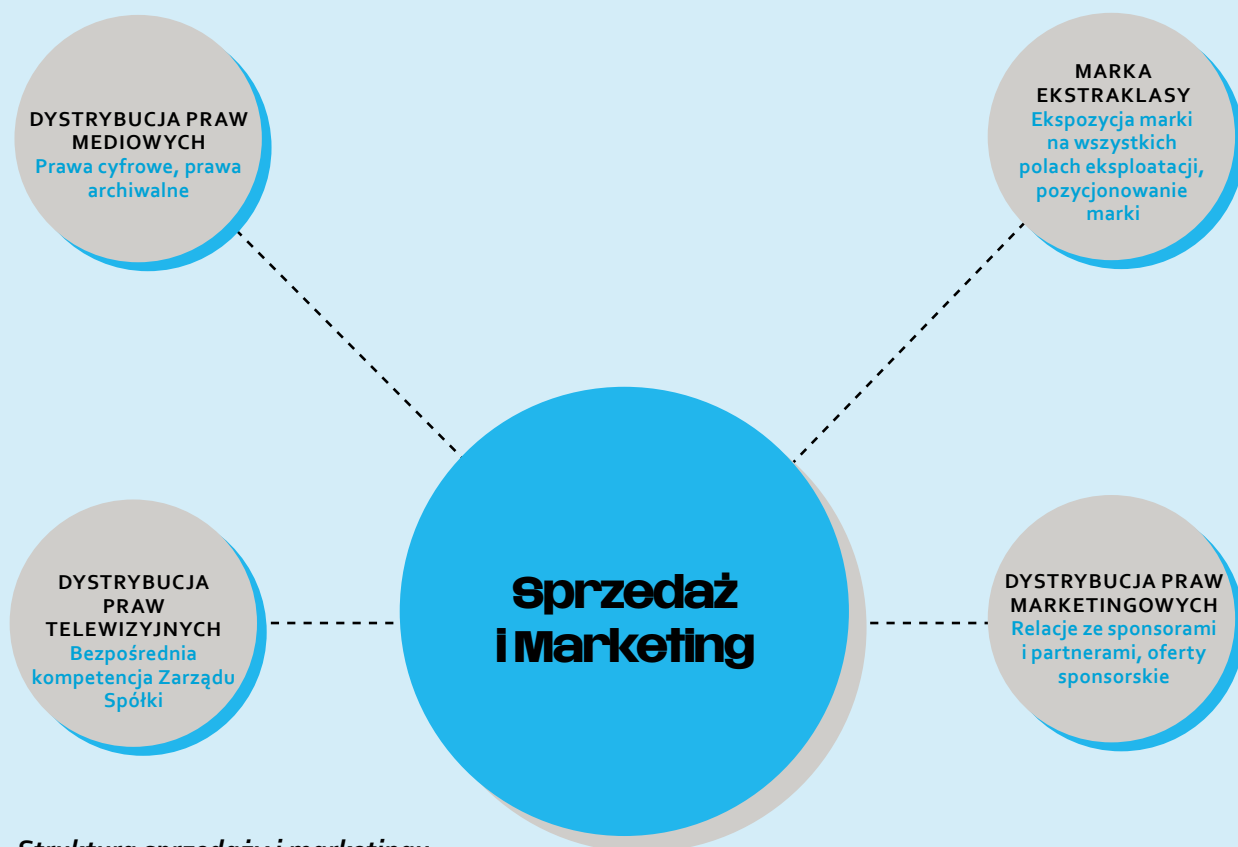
DYSTRYBUCJA PRAW MEDIOWYCH
Prawa cyfrowe, prawa archiwalne

MARKA EKSTRAKLASY
Ekspozycja marki na wszystkich polach eksploatacji, pozycjonowanie marki

DYSTRYBUCJA PRAW TELEWIZYJNYCH
Bezpośrednia kompetencja Zarządu Spółki

Sprzedaż i Marketing

DYSTRYBUCJA PRAW MARKETINGOWYCH
Relacje ze sponsorami i partnerami, oferty sponsorskie

Struktura sprzedaży i marketingu